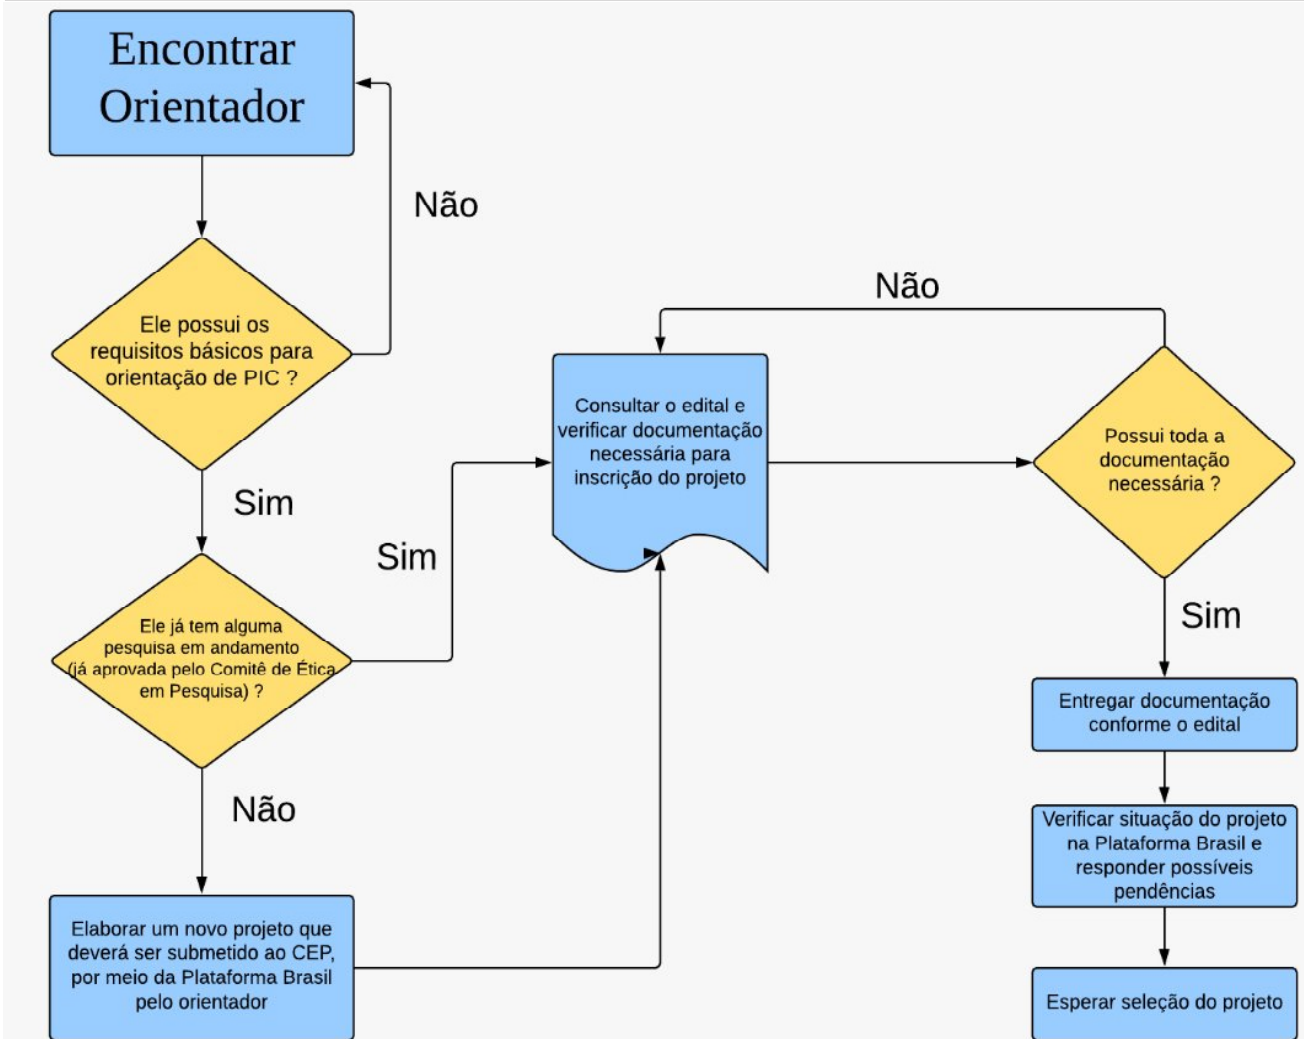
Encontrar Orientador

Não

Ele possui os requisitos básicos para orientação de PIC ?

Sim

Ele já tem alguma pesquisa em andamento (já aprovada pelo Comitê de Ética em Pesquisa) ?

Não

Elaborar um novo projeto que deverá ser submetido ao CEP, por meio da Plataforma Brasil pelo orientador

Sim

Não

Consultar o edital e verificar documentação necessária para inscrição do projeto

Possui toda a documentação necessária ?

Sim

Entregar documentação conforme o edital

Verificar situação do projeto na Plataforma Brasil e responder possíveis pendências

Esperar seleção do projeto